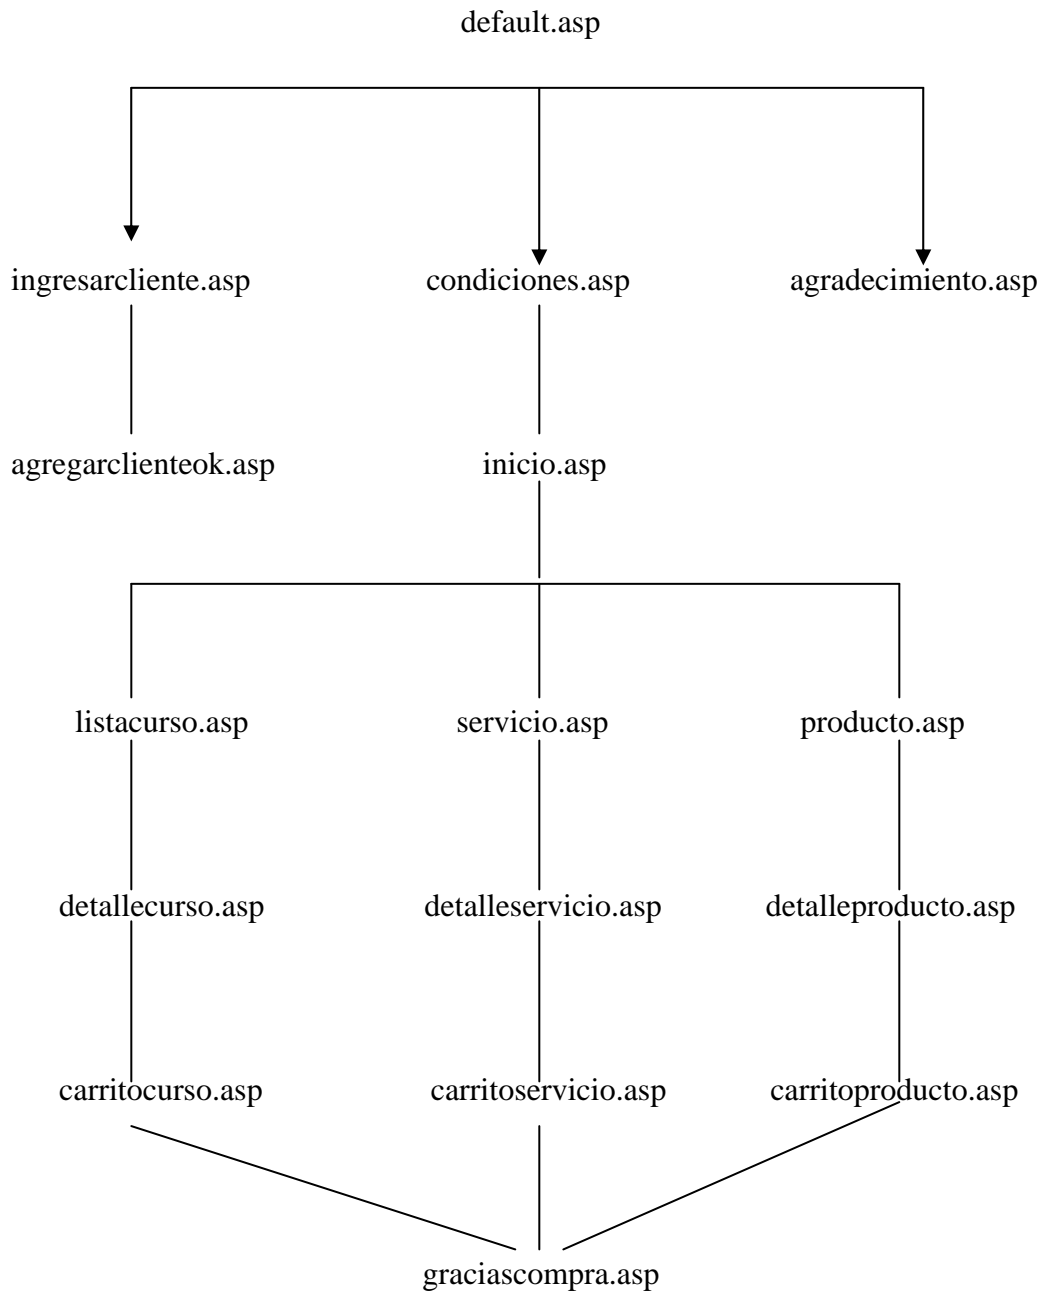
default.asp

ingresarcliente.asp
condiciones.asp
agradecimiento.asp

agregarclienteok.asp
inicio.asp

listacurso.asp
servicio.asp
producto.asp

detallecurso.asp
detalleservicio.asp
detalleproducto.asp

carritocurso.asp
carritoservicio.asp
carritoproducto.asp

graciascompra.asp